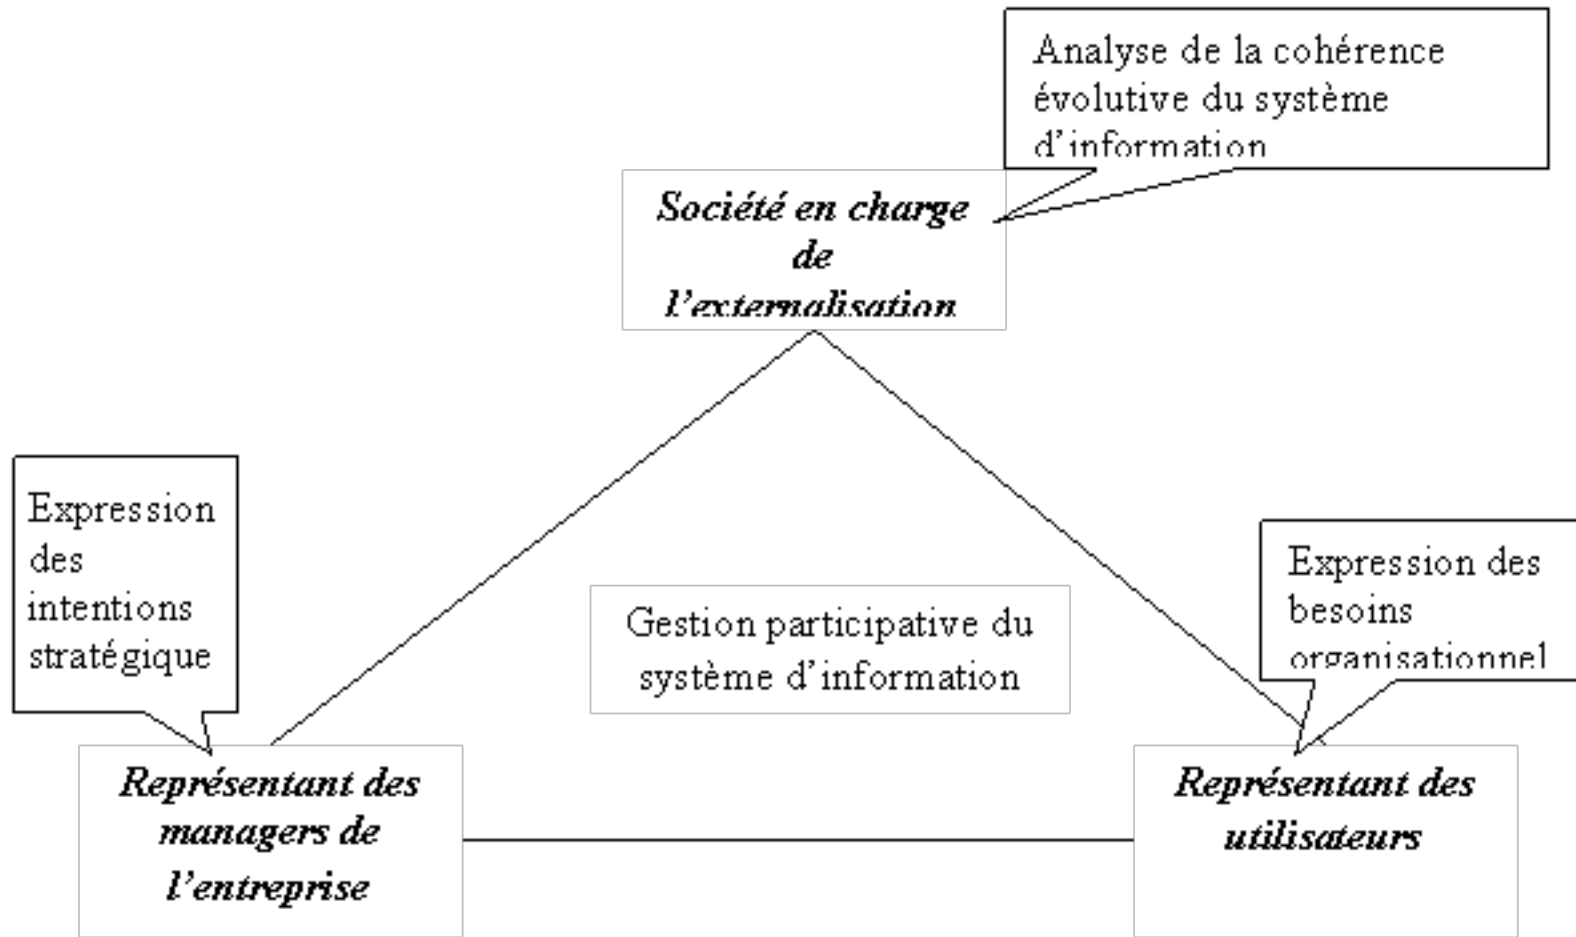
Analyse de la cohérence évolutive du système d'information

Société en charge de l'externalisation

Expression des intentions stratégique

Gestion participative du système d'information

Expression des besoins organisationnel

Représentant des managers de l'entreprise

Représentant des utilisateurs